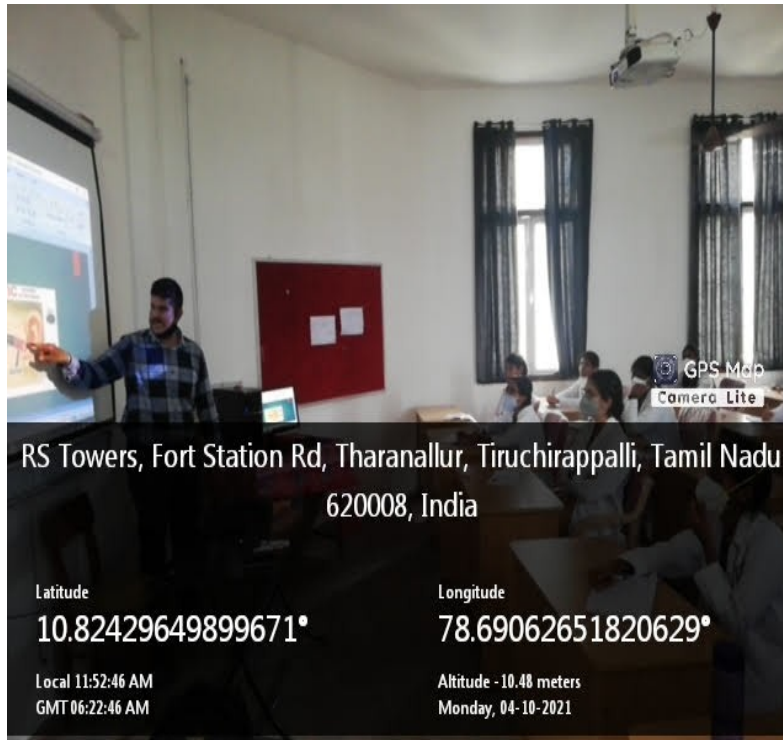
GPS Map Camera Lite

RS Towers, Fort Station Rd, Tharanallur, Tiruchirappalli, Tamil Nadu 620008, India

Latitude
10.82429649899671°

Longitude
78.69062651820629°

Local 11:52:46 AM
GMT 06:22:46 AM

Altitude - 10.48 meters
Monday, 04-10-2021